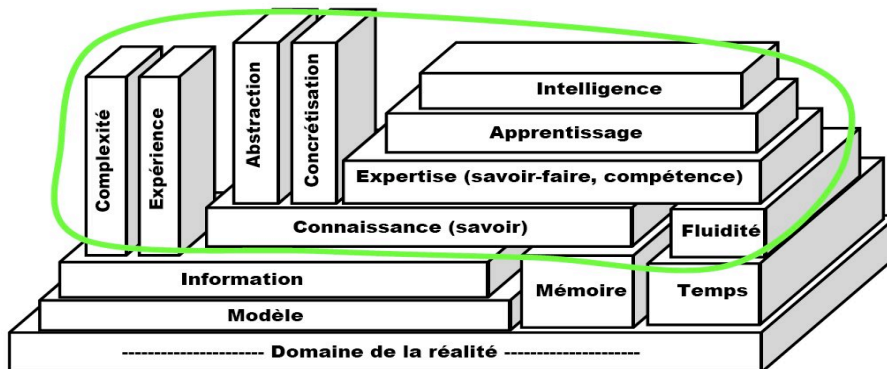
Complexité

Expérience

Abstraction

Concrétisation

Intelligence

Apprentissage

Expertise (savoir-faire, compétence)

Connaissance (savoir)

Fluidité

Information

Mémoire

Temps

Modèle

--------------------- Domaine de la réalité --------------------